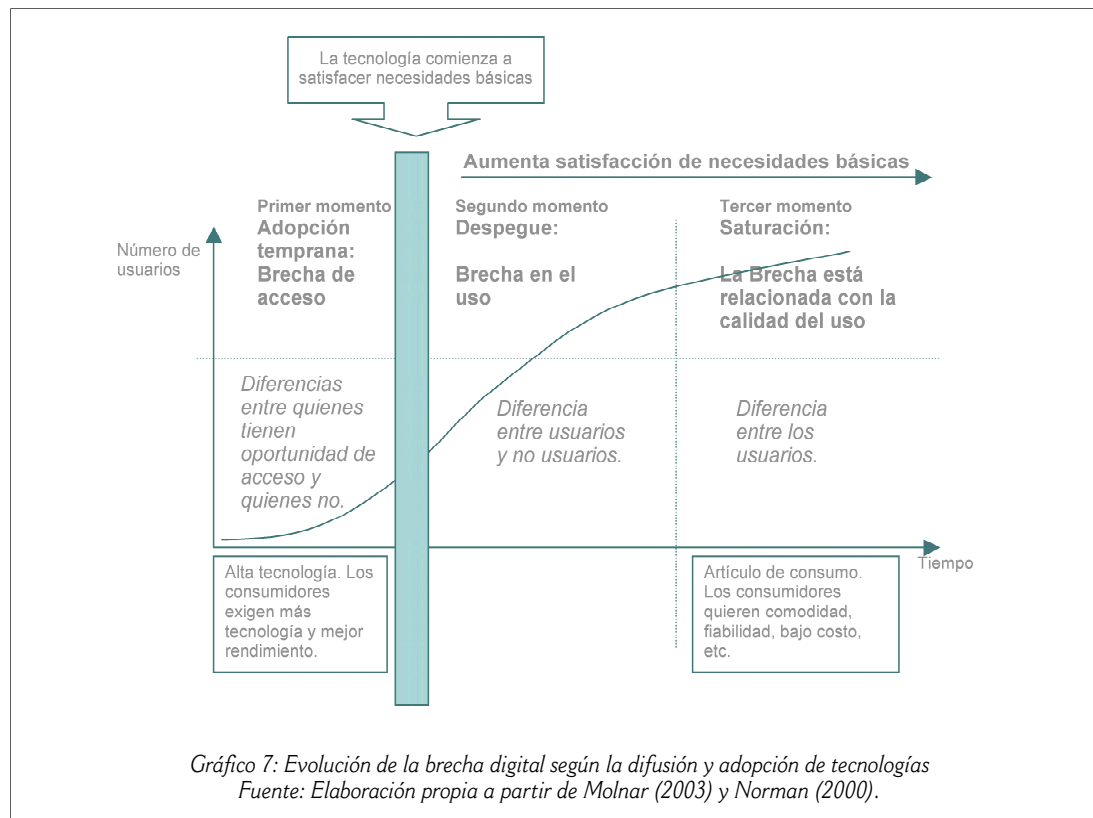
La tecnología comienza a satisfacer necesidades básicas

Aumenta satisfacción de necesidades básicas

Número de usuarios

Primer momento
Adopción temprana:
Brecha de acceso

Segundo momento
Despegue:

Brecha en el uso

Tercer momento
Saturación:

La Brecha está relacionada con la calidad del uso

Diferencias entre quienes tienen oportunidad de acceso y quienes no.

Diferencia entre usuarios y no usuarios.

Diferencia entre los usuarios.

Tiempo

Alta tecnología. Los consumidores exigen más tecnología y mejor rendimiento.

Artículo de consumo. Los consumidores quieren comodidad, fiabilidad, bajo costo, etc.

Gráfico 7: Evolución de la brecha digital según la difusión y adopción de tecnologías
Fuente: Elaboración propia a partir de Molnar (2003) y Norman (2000).